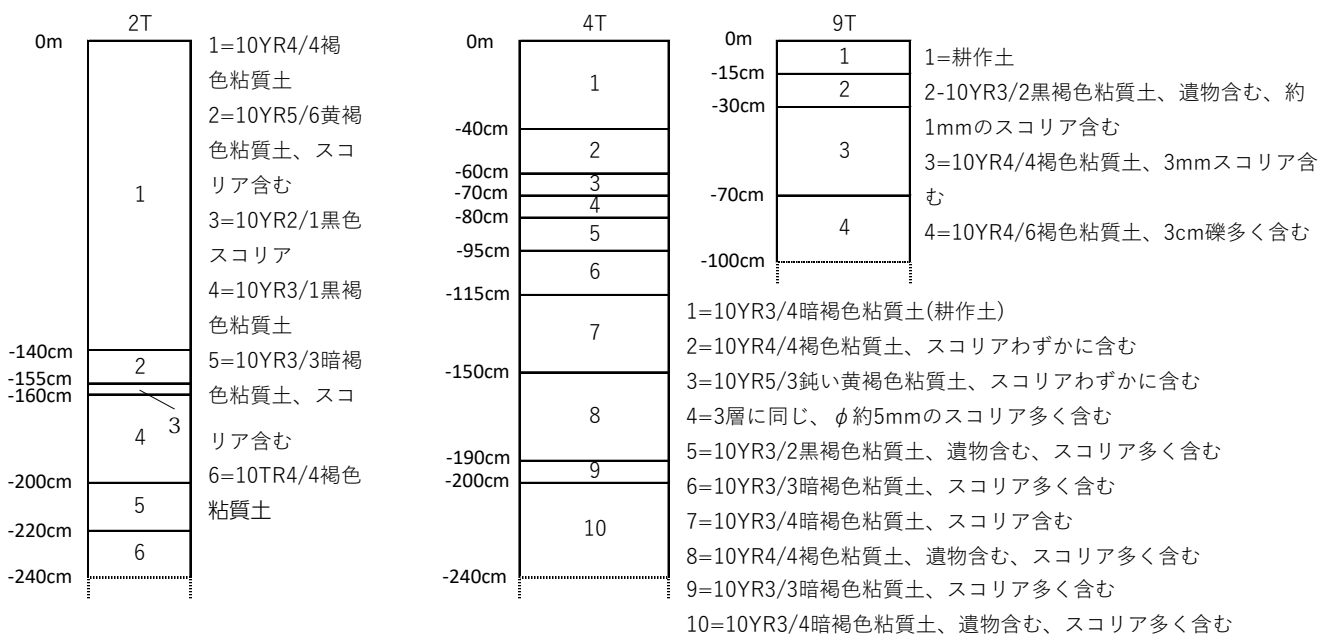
2T

0m

1

-140cm
2
-155cm
-160cm
3
4
-200cm
5
-220cm
6
-240cm

1=10YR4/4褐色粘質土
2=10YR5/6黄褐色粘質土、スコリア含む
3=10YR2/1黒色スコリア
4=10YR3/1黒褐色粘質土
5=10YR3/3暗褐色粘質土、スコリア含む
6=10TR4/4褐色粘質土

4T

0m
1
-40cm
2
-60cm
3
-70cm
4
-80cm
5
-95cm
6
-115cm
7
-150cm
8
-190cm
9
-200cm
10
-240cm

9T

0m
1
-15cm
2
-30cm
3
-70cm
4
-100cm

1=耕作土
2-10YR3/2黒褐色粘質土、遺物含む、約1mmのスコリア含む
3=10YR4/4褐色粘質土、3mmスコリア含む
4=10YR4/6褐色粘質土、3cm礫多く含む

1=10YR3/4暗褐色粘質土(耕作土)
2=10YR4/4褐色粘質土、スコリアわずかに含む
3=10YR5/3鈍い黄褐色粘質土、スコリアわずかに含む
4=3層に同じ、$\phi$約5mmのスコリア多く含む
5=10YR3/2黒褐色粘質土、遺物含む、スコリア多く含む
6=10YR3/3暗褐色粘質土、スコリア多く含む
7=10YR3/4暗褐色粘質土、スコリア含む
8=10YR4/4褐色粘質土、遺物含む、スコリア多く含む
9=10YR3/3暗褐色粘質土、スコリア多く含む
10=10YR3/4暗褐色粘質土、遺物含む、スコリア多く含む